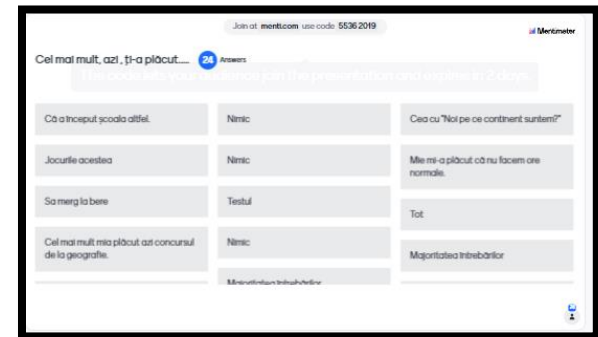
Join at menti.com use code 5536 2019

Mentimeter

Cel mai mult, azi , ți-a plăcut....

24 Answers

The code lets your audience join the presentation and expires in 2 days.

Că a început școala altfel.

Jocurile acestea

Sa merg la bere

Cel mai mult mia plăcut azi concursul de la geografie.

Nimic

Nimic

Testul

Nimic

Majoritatea întrebărilor

Cea cu "Noi pe ce continent suntem?"

Mie mi-a plăcut că nu facem ore normale.

Tot

Majoritatea întrebărilor